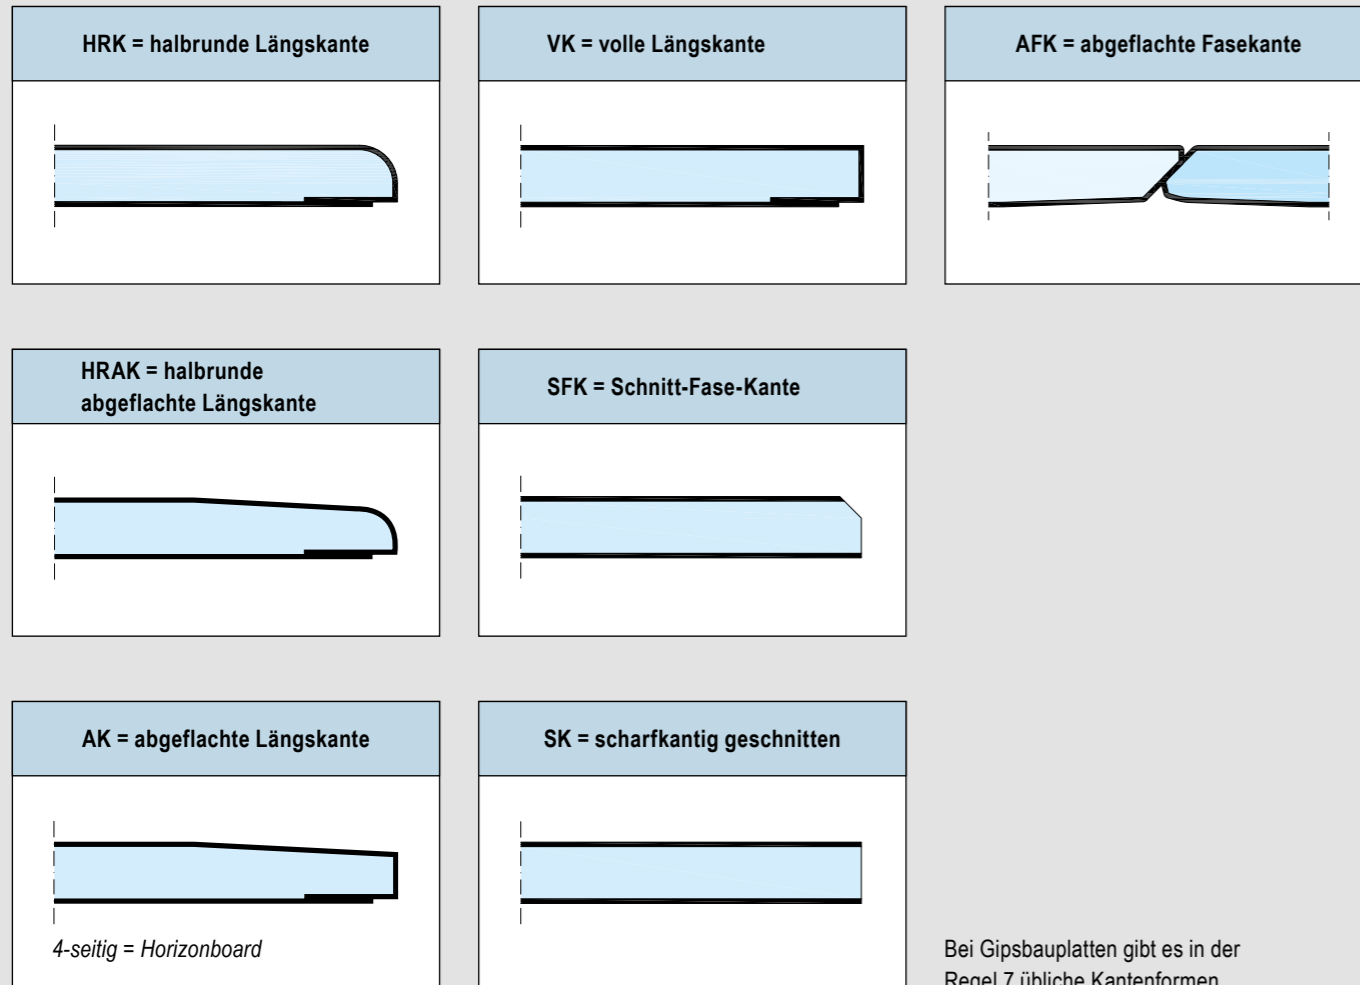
HRK = halbrunde Längskante

VK = volle Längskante

AFK = abgeflachte Fasekante

HRAK = halbrunde abgeflachte Längskante

SFK = Schnitt-Fase-Kante

AK = abgeflachte Längskante

4-seitig = Horizonboard

SK = scharfkantig geschnitten

Bei Gipsbauplatten gibt es in der Regel 7 übliche Kantenformen